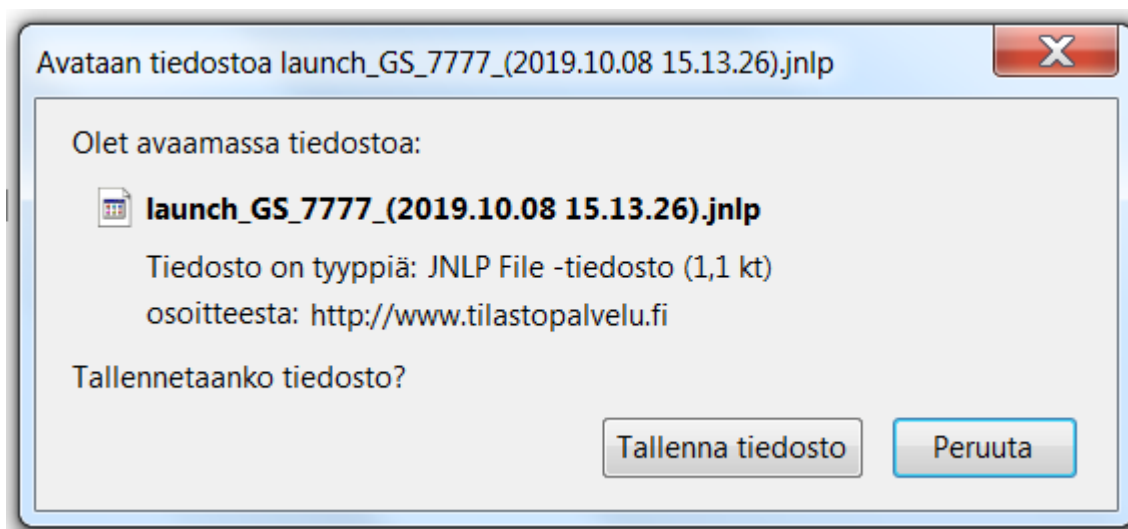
Avataan tiedostoa launch_GS_7777_(2019.10.08 15.13.26).jnlp

X

Olet avaamassa tiedostoa:

launch_GS_7777_(2019.10.08 15.13.26).jnlp

Tiedosto on tyyppiä: JNLP File -tiedosto (1,1 kt)

osoitteesta: http://www.tilastopalvelu.fi

Tallennetaanko tiedosto?

Tallenna tiedosto

Peruuta